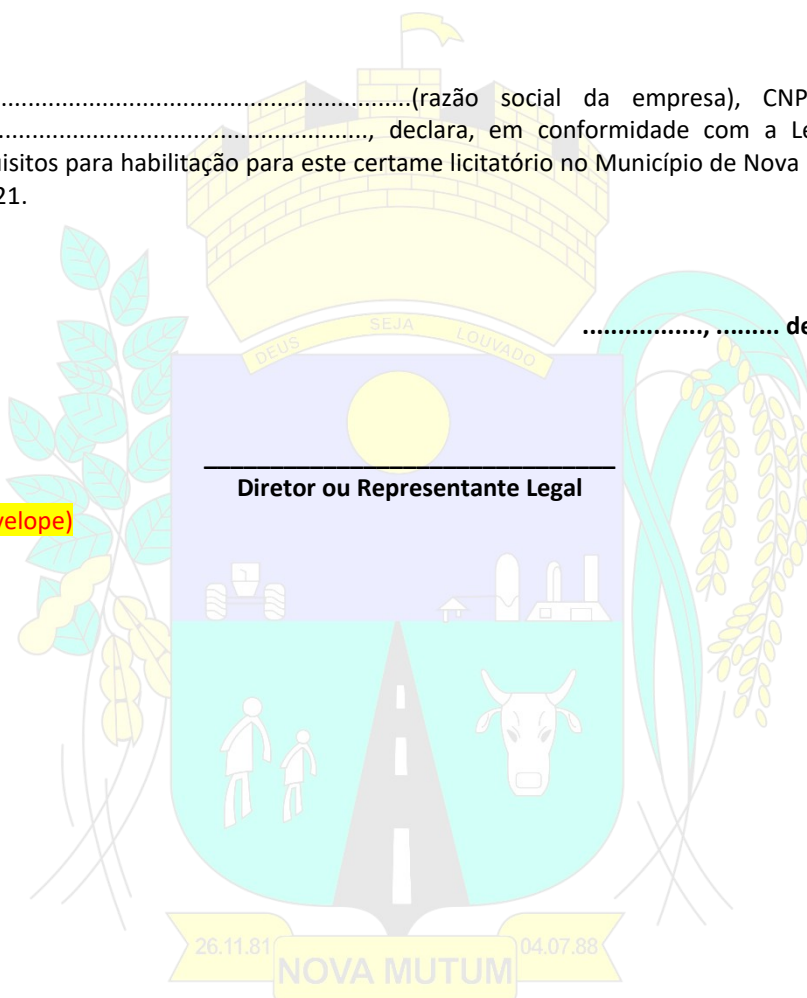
.........................................................(razão social da empresa), CNP
..................................................., declara, em conformidade com a Le
uisitos para habilitação para este certame licitatório no Município de Nova
21.

DEUS SEJA LOUVADO

................, ......... de

_______________________________
Diretor ou Representante Legal

velope)

26.11.81 04.07.88
NOVA MUTUM